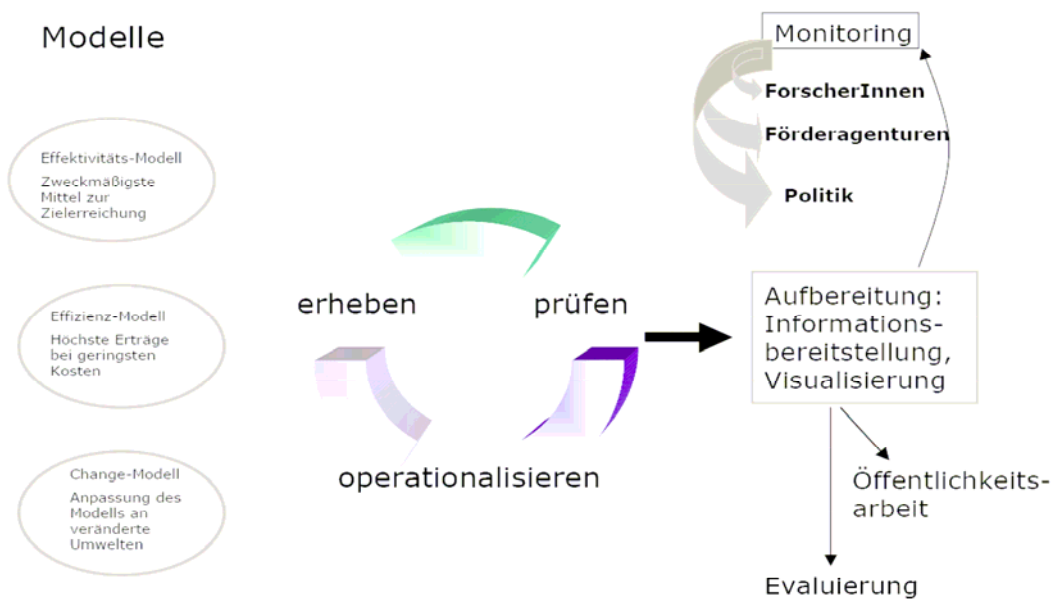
Modelle

Effektivitäts-Modell
Zweckmäßigste Mittel zur Zielerreichung

Effizienz-Modell
Höchste Erträge bei geringsten Kosten

Change-Modell
Anpassung des Modells an veränderte Umwelten

erheben

prüfen

operationalisieren

Monitoring

ForscherInnen

Förderagenturen

Politik

Aufbereitung: Informationsbereitstellung, Visualisierung

Öffentlichkeitsarbeit

Evaluierung